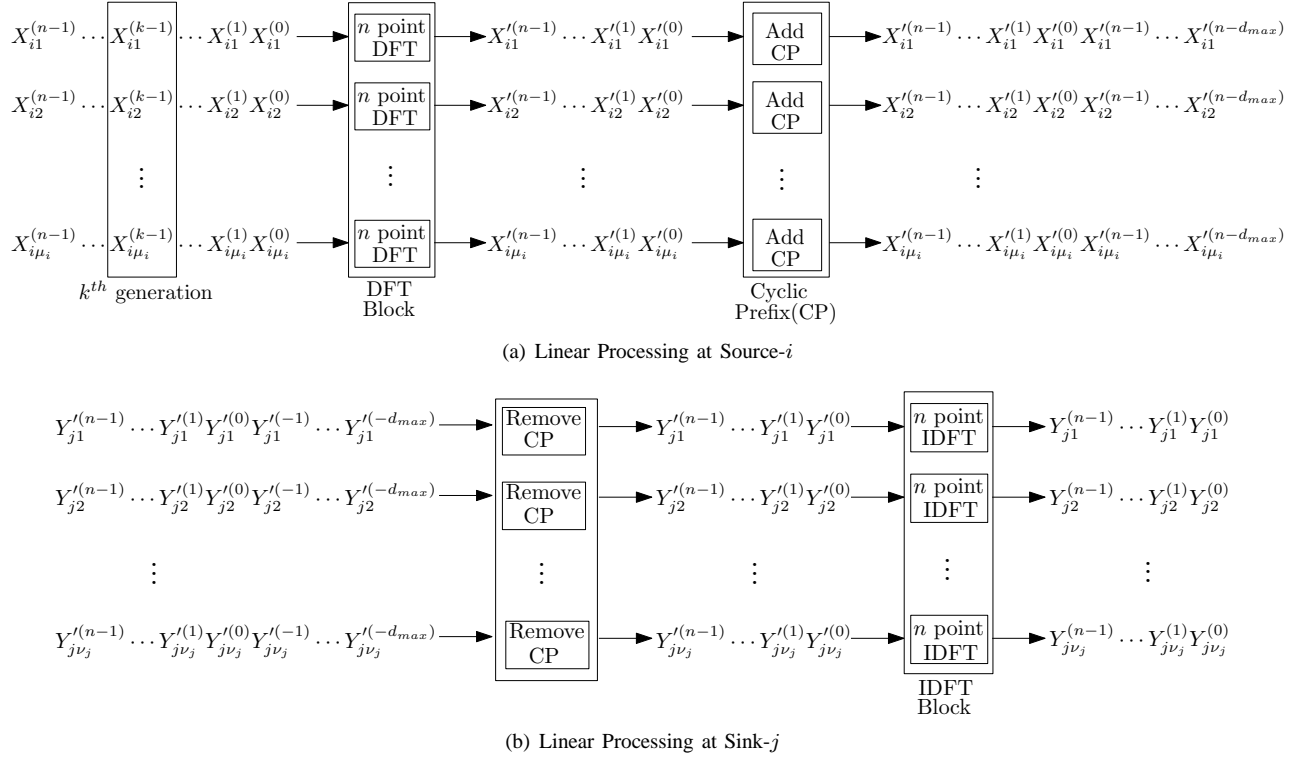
$X_{i1}^{(n-1)} \cdots X_{i1}^{(k-1)} \cdots X_{i1}^{(1)} X_{i1}^{(0)}$

$X_{i2}^{(n-1)} \cdots X_{i2}^{(k-1)} \cdots X_{i2}^{(1)} X_{i2}^{(0)}$

$\vdots$

$X_{i\mu_i}^{(n-1)} \cdots X_{i\mu_i}^{(k-1)} \cdots X_{i\mu_i}^{(1)} X_{i\mu_i}^{(0)}$

$k^{th}$ generation

$n$ point DFT

$n$ point DFT

$\vdots$

$n$ point DFT

DFT Block

$X_{i1}^{\prime(n-1)} \cdots X_{i1}^{\prime(1)} X_{i1}^{\prime(0)}$

$X_{i2}^{\prime(n-1)} \cdots X_{i2}^{\prime(1)} X_{i2}^{\prime(0)}$

$\vdots$

$X_{i\mu_i}^{\prime(n-1)} \cdots X_{i\mu_i}^{\prime(1)} X_{i\mu_i}^{\prime(0)}$

Add CP

Add CP

$\vdots$

Add CP

Cyclic Prefix(CP)

$X_{i1}^{\prime(n-1)} \cdots X_{i1}^{\prime(1)} X_{i1}^{\prime(0)} X_{i1}^{\prime(n-1)} \cdots X_{i1}^{\prime(n-d_{max})}$

$X_{i2}^{\prime(n-1)} \cdots X_{i2}^{\prime(1)} X_{i2}^{\prime(0)} X_{i2}^{\prime(n-1)} \cdots X_{i2}^{\prime(n-d_{max})}$

$\vdots$

$X_{i\mu_i}^{\prime(n-1)} \cdots X_{i\mu_i}^{\prime(1)} X_{i\mu_i}^{\prime(0)} X_{i\mu_i}^{\prime(n-1)} \cdots X_{i\mu_i}^{\prime(n-d_{max})}$

(a) Linear Processing at Source-$i$

$Y_{j1}^{\prime(n-1)} \cdots Y_{j1}^{\prime(1)} Y_{j1}^{\prime(0)} Y_{j1}^{\prime(-1)} \cdots Y_{j1}^{\prime(-d_{max})}$

$Y_{j2}^{\prime(n-1)} \cdots Y_{j2}^{\prime(1)} Y_{j2}^{\prime(0)} Y_{j2}^{\prime(-1)} \cdots Y_{j2}^{\prime(-d_{max})}$

$\vdots$

$Y_{j\nu_j}^{\prime(n-1)} \cdots Y_{j\nu_j}^{\prime(1)} Y_{j\nu_j}^{\prime(0)} Y_{j\nu_j}^{\prime(-1)} \cdots Y_{j\nu_j}^{\prime(-d_{max})}$

Remove CP

Remove CP

$\vdots$

Remove CP

$Y_{j1}^{\prime(n-1)} \cdots Y_{j1}^{\prime(1)} Y_{j1}^{\prime(0)}$

$Y_{j2}^{\prime(n-1)} \cdots Y_{j2}^{\prime(1)} Y_{j2}^{\prime(0)}$

$\vdots$

$Y_{j\nu_j}^{\prime(n-1)} \cdots Y_{j\nu_j}^{\prime(1)} Y_{j\nu_j}^{\prime(0)}$

$n$ point IDFT

$n$ point IDFT

$\vdots$

$n$ point IDFT

IDFT Block

$Y_{j1}^{(n-1)} \cdots Y_{j1}^{(1)} Y_{j1}^{(0)}$

$Y_{j2}^{(n-1)} \cdots Y_{j2}^{(1)} Y_{j2}^{(0)}$

$\vdots$

$Y_{j\nu_j}^{(n-1)} \cdots Y_{j\nu_j}^{(1)} Y_{j\nu_j}^{(0)}$

(b) Linear Processing at Sink-$j$